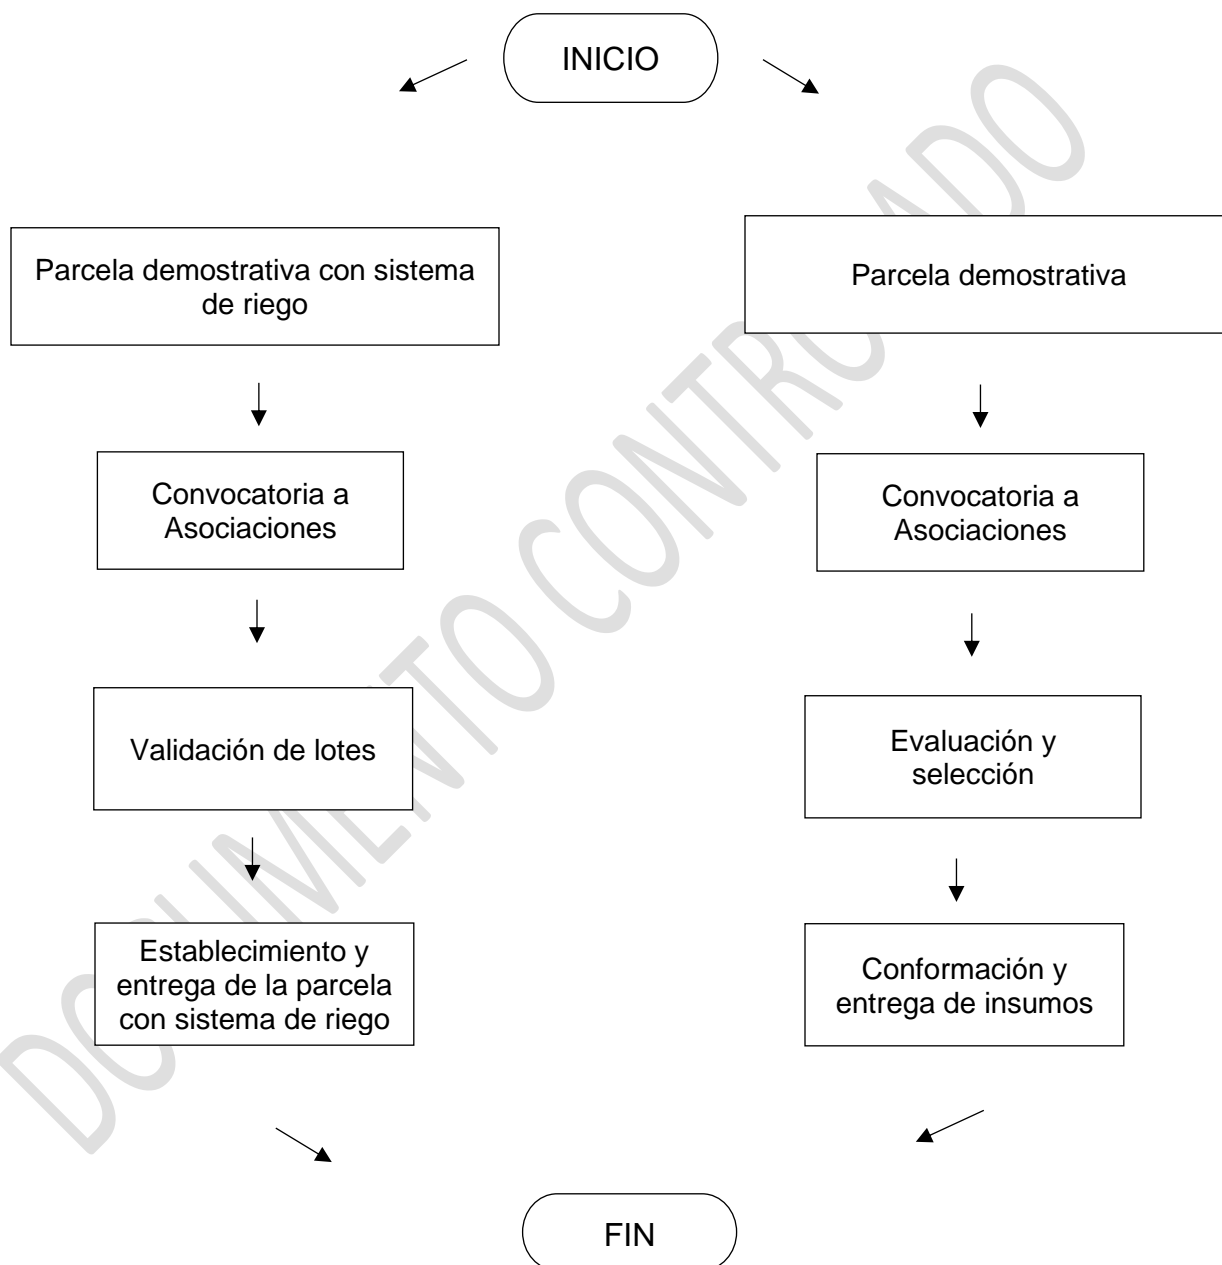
INICIO

Parcela demostrativa con sistema de riego

Convocatoria a Asociaciones

Validación de lotes

Establecimiento y entrega de la parcela con sistema de riego

Parcela demostrativa

Convocatoria a Asociaciones

Evaluación y selección

Conformación y entrega de insumos

FIN

DOCUMENTO CONTROLADO